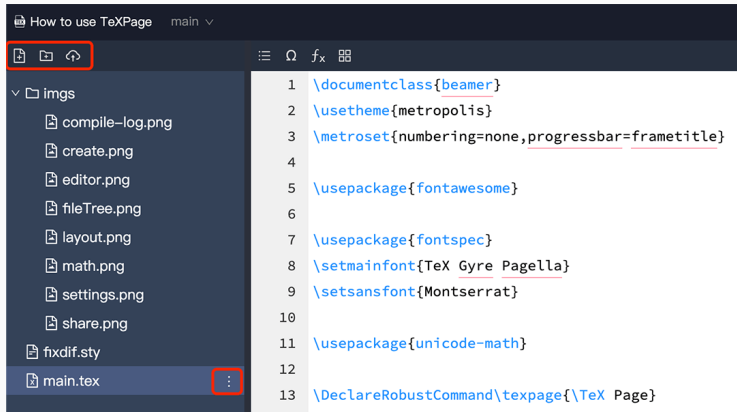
How to use TeXPage main

imgs
compile-log.png
create.png
editor.png
fileTree.png
layout.png
math.png
settings.png
share.png
fixdif.sty
main.tex

1 \documentclass{beamer}
2 \usetheme{metropolis}
3 \metroset{numbering=none,progressbar=frametitle}
4
5 \usepackage{fontawesome}
6
7 \usepackage{fontspec}
8 \setmainfont{TeX Gyre Pagella}
9 \setsansfont{Montserrat}
10
11 \usepackage{unicode-math}
12
13 \DeclareRobustCommand\texpage{\TeX Page}